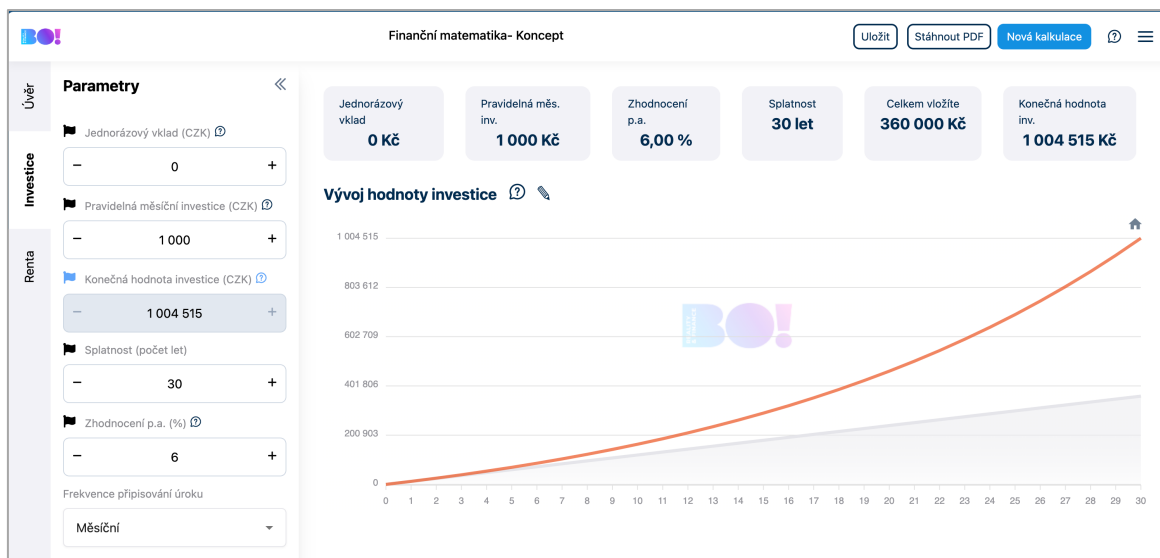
BO!

Finanční matematika- Koncept

Uložit Stáhnout PDF Nová kalkulace

Úvěr

Investice

Renta

Parametry

Jednorázový vklad (CZK)

− 0 +

Pravidelná měsíční investice (CZK)

− 1 000 +

Konečná hodnota investice (CZK)

− 1 004 515 +

Splatnost (počet let)

− 30 +

Zhodnocení p.a. (%)

− 6 +

Frekvence připisování úroku

Měsíční

Jednorázový vklad
0 Kč

Pravidelná měs. inv.
1 000 Kč

Zhodnocení p.a.
6,00 %

Splatnost
30 let

Celkem vložíte
360 000 Kč

Konečná hodnota inv.
1 004 515 Kč

Vývoj hodnoty investice

1 004 515
803 612
602 709
401 806
200 903
0

0 1 2 3 4 5 6 7 8 9 10 11 12 13 14 15 16 17 18 19 20 21 22 23 24 25 26 27 28 29 30

BO!